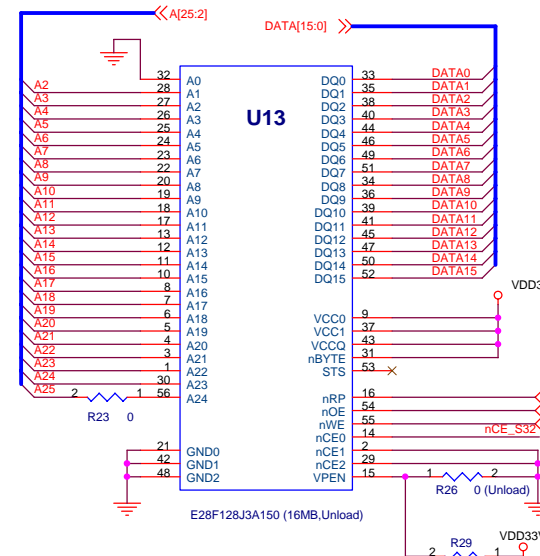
A[25:2]
DATA[15:0]

U13

A2 32 A0
A3 28 A1
A4 27 A2
A5 26 A3
A6 25 A4
A7 24 A5
A8 23 A6
A9 22 A7
A10 20 A8
A11 19 A9
A12 18 A10
A13 17 A11
A14 13 A12
A15 12 A13
A16 11 A14
A17 10 A15
A18 8 A16
A19 7 A17
A20 6 A18
A21 5 A19
A22 4 A20
A23 3 A21
A24 1 A22
A25 30 A23
56 A24

2 1
R23 0

DQ0 33 DATA0
DQ1 35 DATA1
DQ2 38 DATA2
DQ3 40 DATA3
DQ4 44 DATA4
DQ5 46 DATA5
DQ6 49 DATA6
DQ7 51 DATA7
DQ8 34 DATA8
DQ9 36 DATA9
DQ10 39 DATA10
DQ11 41 DATA11
DQ12 43 DATA12
DQ13 45 DATA13
DQ14 50 DATA14
DQ15 52 DATA15

VDD3

VCC0 9
VCC1 37
VCCQ 43
nBYTE 31
STS 53

nRP 16
nOE 54
nWE 55
nCE0 14
nCE_S32
nCE1 2
nCE2 29
VPEN 15

21 GND0
42 GND1
48 GND2

1 2
R26 0 (Unload)

E28F128J3A150 (16MB,Unload)

VDD33V
2 R29 1